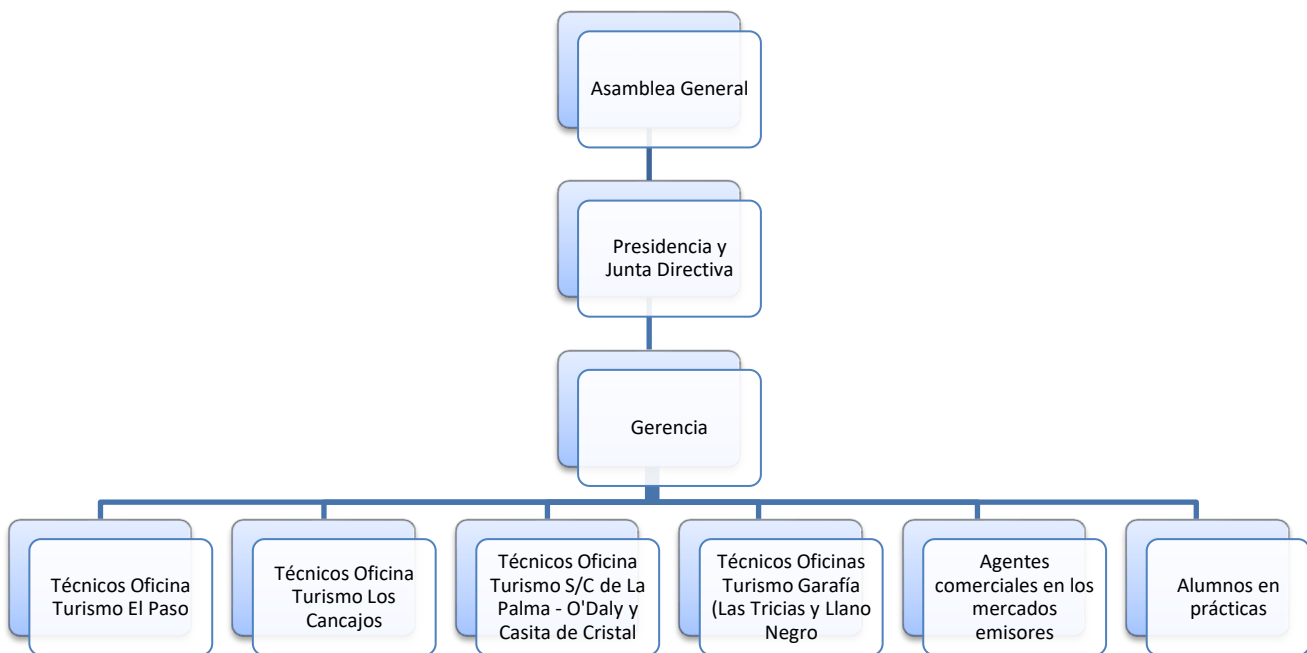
Asamblea General

Presidencia y Junta Directiva

Gerencia

Técnicos Oficina Turismo El Paso

Técnicos Oficina Turismo Los Cancajos

Técnicos Oficina Turismo S/C de La Palma - O'Daly y Casita de Cristal

Técnicos Oficinas Turismo Garafía (Las Tricias y Llano Negro

Agentes comerciales en los mercados emisores

Alumnos en prácticas